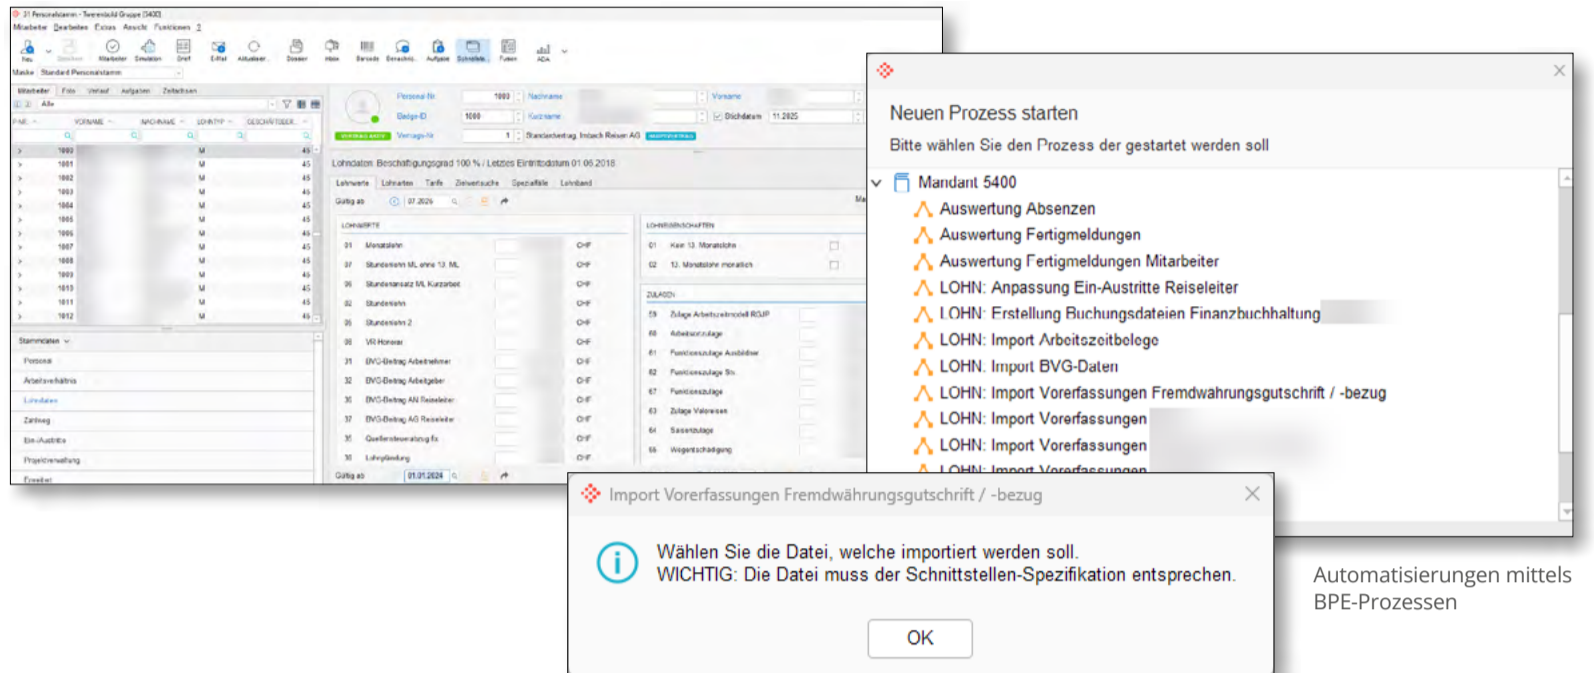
Neuen Prozess starten

Bitte wählen Sie den Prozess der gestartet werden soll

Mandant 5400
Auswertung Absenzen
Auswertung Fertigmeldungen
Auswertung Fertigmeldungen Mitarbeiter
LOHN: Anpassung Ein-Austritte Reiseleiter
LOHN: Erstellung Buchungsdateien Finanzbuchhaltung
LOHN: Import Arbeitszeitbelege
LOHN: Import BVG-Daten
LOHN: Import Vorerfassungen Fremdwahrungsgutschrift / -bezug
LOHN: Import Vorerfassungen
LOHN: Import Vorerfassungen
LOHN: Import Vorerfassungen

Import Vorerfassungen Fremdwährungsgutschrift / -bezug

Wählen Sie die Datei, welche importiert werden soll.
WICHTIG: Die Datei muss der Schnittstellen-Spezifikation entsprechen.

OK

Automatisierungen mittels BPE-Prozessen

Lohndaten: Beschäftigungsgrad 100 % / Letztes Eintrittsdatum 01.06.2018

Lohnwerte Lohnarten Tarife Zeiterfassung Spezialfälle Lohnband

LOHNWERTE
01 Monatslohn CHF
07 Stundenlohn ML ohne 13. ML CHF
05 Stundenansatz ML Kurzarbeit CHF
02 Stundenlohn CHF
06 Stundenlohn 2 CHF
08 VR Honorar CHF
31 BVG-Beitrag Arbeitnehmer CHF
32 BVG-Beitrag Arbeitgeber CHF
36 BVG-Beitrag AN Reiseleiter CHF
37 BVG-Beitrag AG Reiseleiter CHF
35 Quellensteuersatz fix CHF
30 Lohnpfändung CHF

LOHNEIGENSCHAFTEN
01 Kein 13. Monatslohn
02 13. Monatslohn monatlich

ZULAGEN
59 Zulage Arbeitszeitmodell RGIP
60 Arbeitsortzulage
61 Funktionszulage Ausbildner
62 Funktionszulage Sts.
67 Funktionszulage
63 Zulage Valorisen
64 Saisonzulage
65 Wegentschädigung

Stammdaten
Personal
Arbeitsverhältnis
Lohndaten
Zahlweg
Ein-Austritte
Projektverwaltung